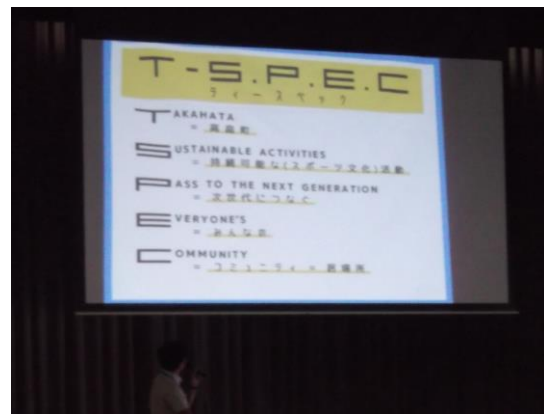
T-S.P.E.C
ティースペック

TAKAHATA
= 高畠町

SUSTAINABLE ACTIVITIES
= 持続可能な(スポーツ文化)活動

PASS TO THE NEXT GENERATION
= 次世代につなぐ

EVERYONE'S
= みんなの

COMMUNITY
= コミュニティ = 居場所